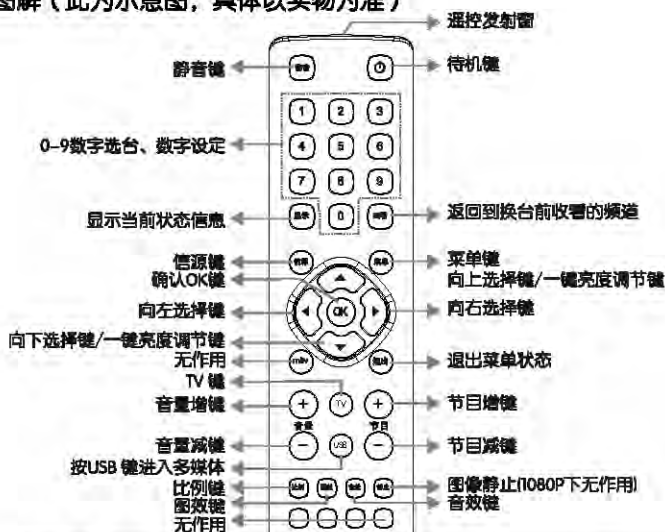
图解（此为示意图，具体以实物为准）

遥控发射窗
静音键
待机键
1 2 3
4 5 6
7 8 9
0
0-9数字选台、数字设定
显示当前状态信息
返回到换台前收看的频道
信源键
菜单键
确认OK键
向上选择键/一键亮度调节键
向左选择键
OK
向右选择键
向下选择键/一键亮度调节键
无作用
退出菜单状态
TV 键
TV
音量增键
节目增键
音量
节目
音量减键
USB
节目减键
按USB 键进入多媒体
比例键
图像静止(1080P下无作用)
图效键
音效键
无作用